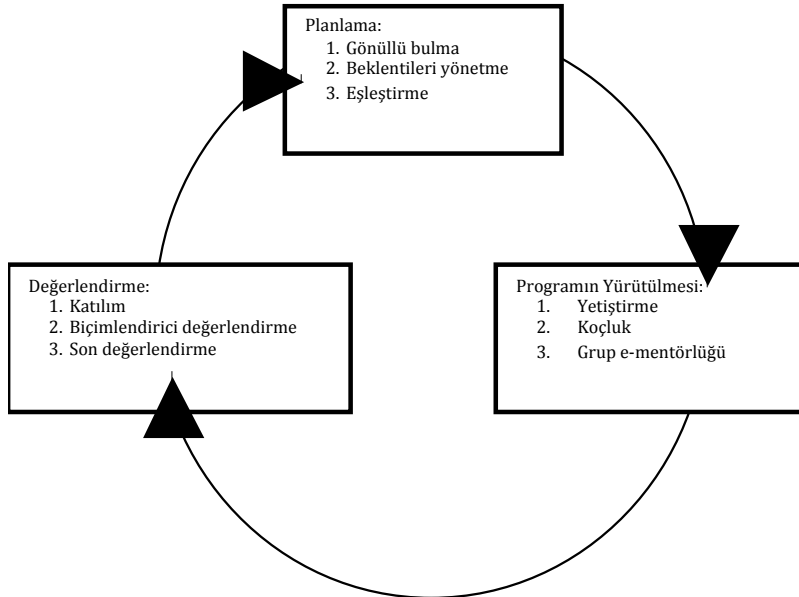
Planlama:
1. Gönüllü bulma
2. Beklentileri yönetme
3. Eşleştirme

Programın Yürütülmesi:
1. Yetiştirme
2. Koçluk
3. Grup e-mentörlüğü

Değerlendirme:
1. Katılım
2. Biçimlendirici değerlendirme
3. Son değerlendirme